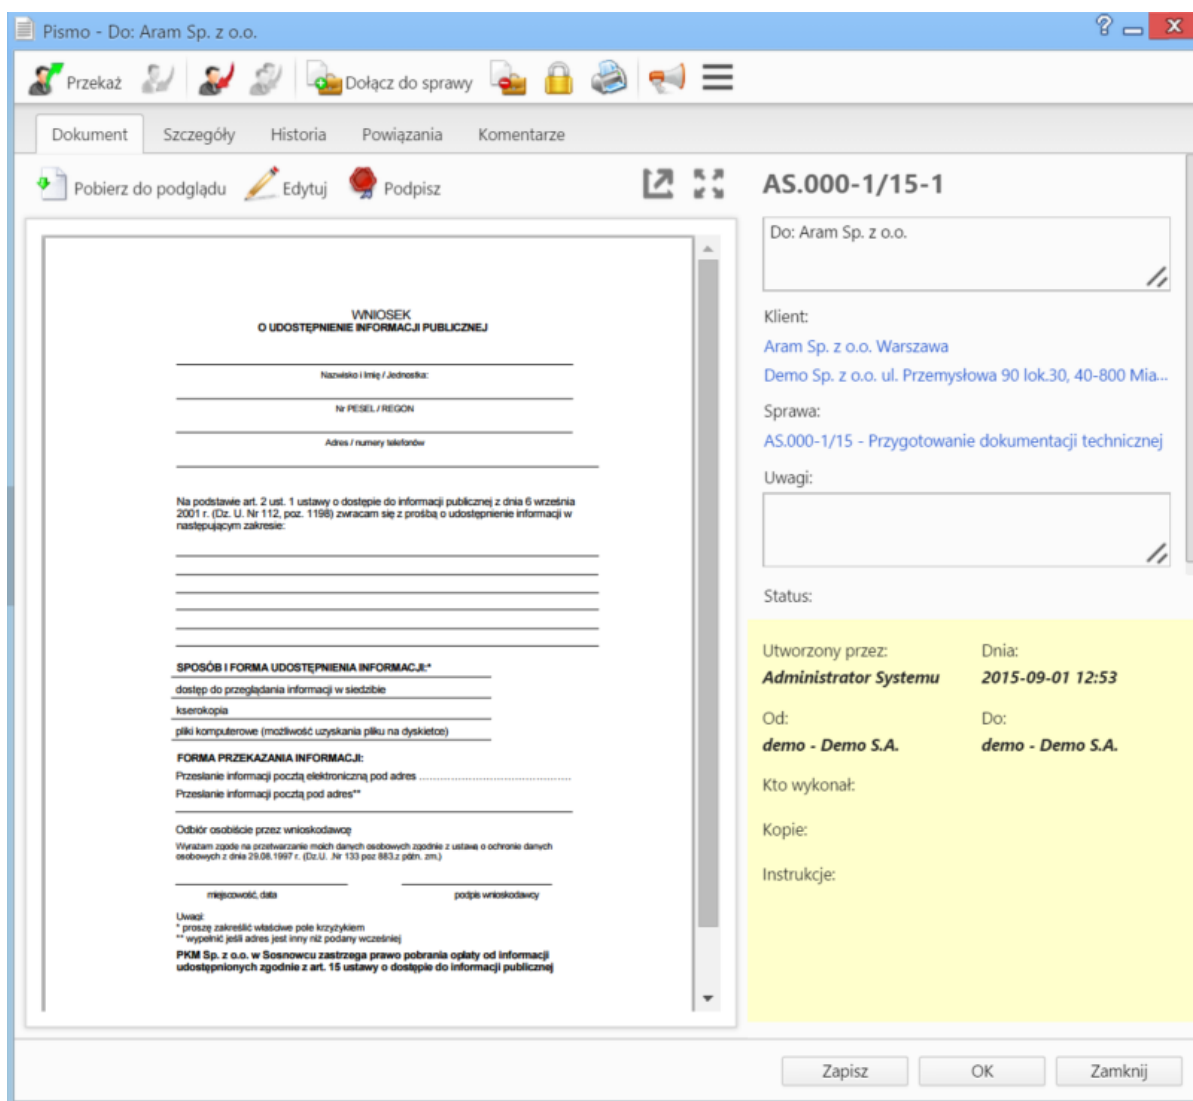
Pismo - Do: Aram Sp. z o.o.

Przekaż
Dołącz do sprawy

Dokument
Szczegóły
Historia
Powiązania
Komentarze

Pobierz do podglądu
Edytuj
Podpisz

WNIOSEK
O UDOSTĘPNIENIE INFORMACJI PUBLICZNEJ

Nazwisko i Imię / Jednostka:

Nr PESEL / REGON

Adres / numery telefonów

Na podstawie art. 2 ust. 1 ustawy o dostępie do informacji publicznej z dnia 6 września 2001 r. (Dz. U. Nr 112, poz. 1198) zwracam się z prośbą o udostępnienie informacji w następującym zakresie:

SPOSÓB I FORMA UDOSTĘPNIENIA INFORMACJI:*
dostęp do przeglądania informacji w siedzibie
kserokopia
pliki komputerowe (możliwość uzyskania pliku na dyskietce)

FORMA PRZEKAZANIA INFORMACJI:
Przesłanie informacji pocztą elektroniczną pod adres ..................................
Przesłanie informacji pocztą pod adres**

Odbiór osobiście przez wnioskodawcę
Wyrażam zgodę na przetwarzanie moich danych osobowych zgodnie z ustawą o ochronie danych osobowych z dnia 29.08.1997 r. (Dz.U. Nr 133 poz 883 z późn. zm.)

miejscowość, data
podpis wnioskodawcy

Uwagi:
* proszę zakreślić właściwe pole krzyżykiem
** wypełnić jeśli adres jest inny niż podany wcześniej
PKM Sp. z o.o. w Sosnowcu zastrzega prawo pobrania opłaty od informacji udostępnionych zgodnie z art. 15 ustawy o dostępie do informacji publicznej

AS.000-1/15-1

Do: Aram Sp. z o.o.

Klient:
Aram Sp. z o.o. Warszawa
Demo Sp. z o.o. ul. Przemysłowa 90 lok.30, 40-800 Mia...

Sprawa:
AS.000-1/15 - Przygotowanie dokumentacji technicznej

Uwagi:

Status:

Utworzony przez:
Administrator Systemu
Dnia:
2015-09-01 12:53
Od:
demo - Demo S.A.
Do:
demo - Demo S.A.
Kto wykonał:
Kopie:
Instrukcje:

Zapisz
OK
Zamknij